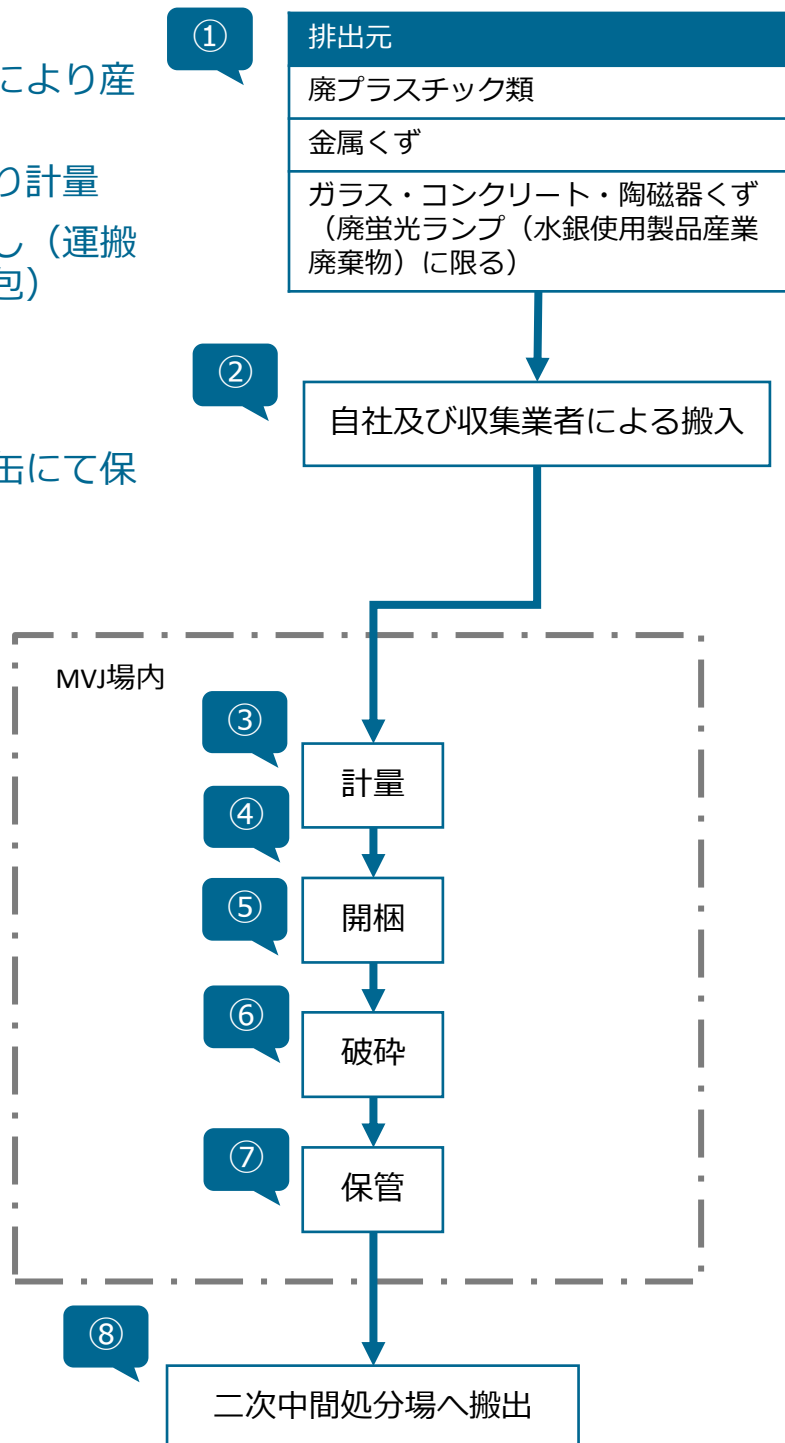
こより産

り計量

し（運搬
包）

缶にて保

①

| 排出元 |
|---|
| 廃プラスチック類 |
| 金属くず |
| ガラス・コンクリート・陶磁器くず（廃蛍光ランプ（水銀使用製品産業廃棄物）に限る） |

②

自社及び収集業者による搬入

MVJ場内

③

計量

④

⑤

開梱

⑥

破砕

⑦

保管

⑧

二次中間処分場へ搬出